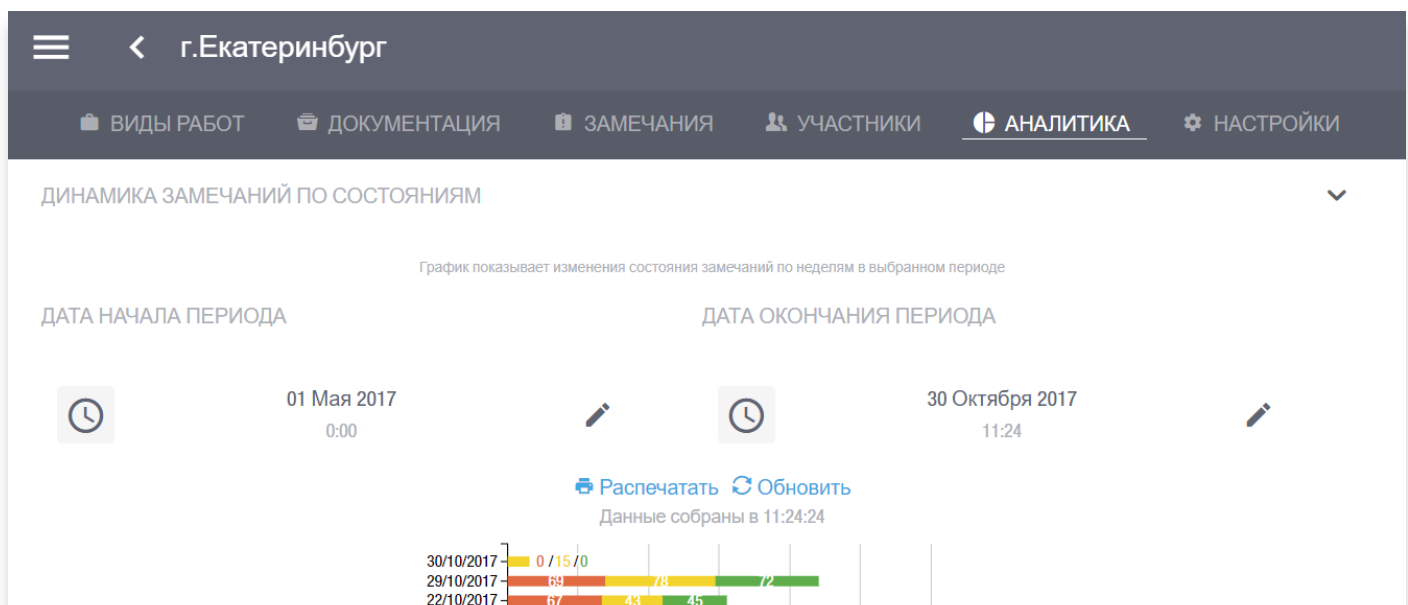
г.Екатеринбург

ВИДЫ РАБОТ ДОКУМЕНТАЦИЯ ЗАМЕЧАНИЯ УЧАСТНИКИ АНАЛИТИКА НАСТРОЙКИ

ДИНАМИКА ЗАМЕЧАНИЙ ПО СОСТОЯНИЯМ

График показывает изменения состояния замечаний по неделям в выбранном периоде

ДАТА НАЧАЛА ПЕРИОДА

01 Мая 2017
0:00

ДАТА ОКОНЧАНИЯ ПЕРИОДА

30 Октября 2017
11:24

Распечатать Обновить
Данные собраны в 11:24:24

30/10/2017 0 / 15 / 0
29/10/2017 69 78 72
22/10/2017 67 43 45